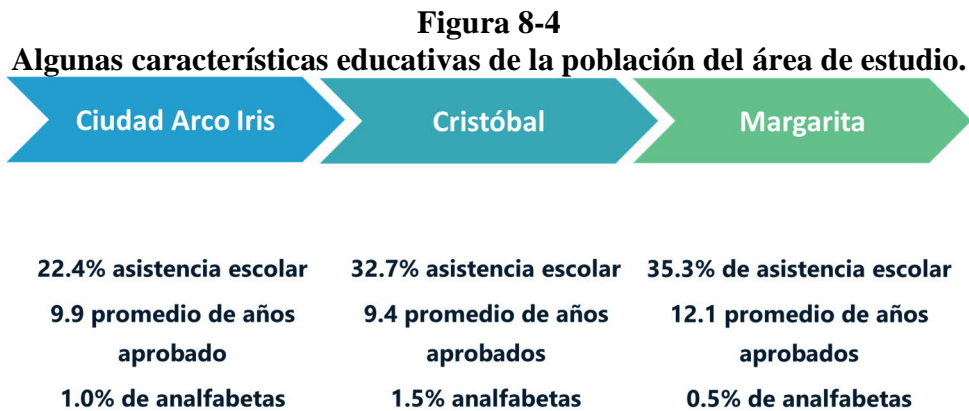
Figura 8-4
Algunas características educativas de la población del área de estudio.

Ciudad Arco Iris

22.4% asistencia escolar
9.9 promedio de años aprobado
1.0% de analfabetas

Cristóbal

32.7% asistencia escolar
9.4 promedio de años aprobados
1.5% analfabetas

Margarita

35.3% de asistencia escolar
12.1 promedio de años aprobados
0.5% de analfabetas